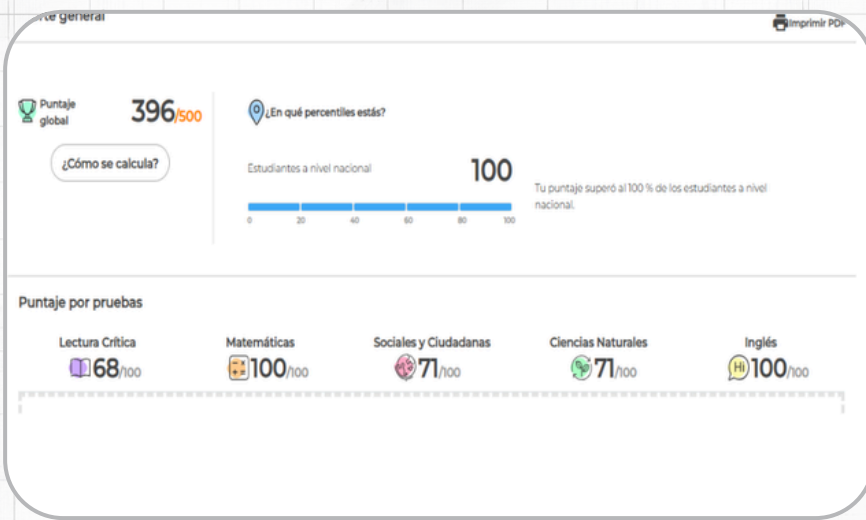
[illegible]rte general

Imprimir PDF

Puntaje global 396/500

¿Cómo se calcula?

¿En qué percentiles estás?

Estudiantes a nivel nacional 100

0 20 40 60 80 100

Tu puntaje superó al 100 % de los estudiantes a nivel nacional.

Puntaje por pruebas

Lectura Crítica 68/100

Matemáticas 100/100

Sociales y Ciudadanas 71/100

Ciencias Naturales 71/100

Inglés Hi 100/100